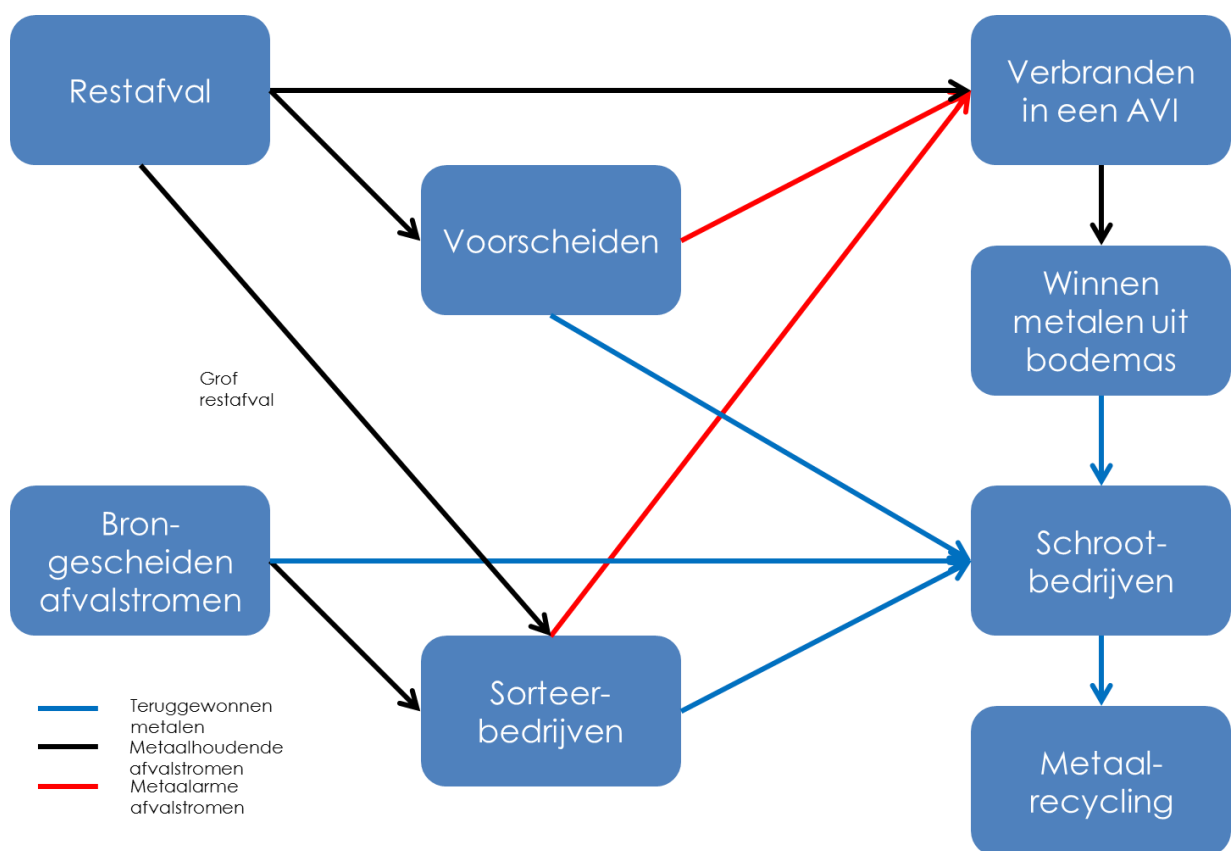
Restafval

Voorscheiden

Verbranden in een AVI

Winnen metalen uit bodemas

Grof restafval

Brongescheiden afvalstromen

Schrootbedrijven

Sorteerbedrijven

Metaalrecycling

Teruggewonnen metalen
Metaalhoudende afvalstromen
Metaalarme afvalstromen